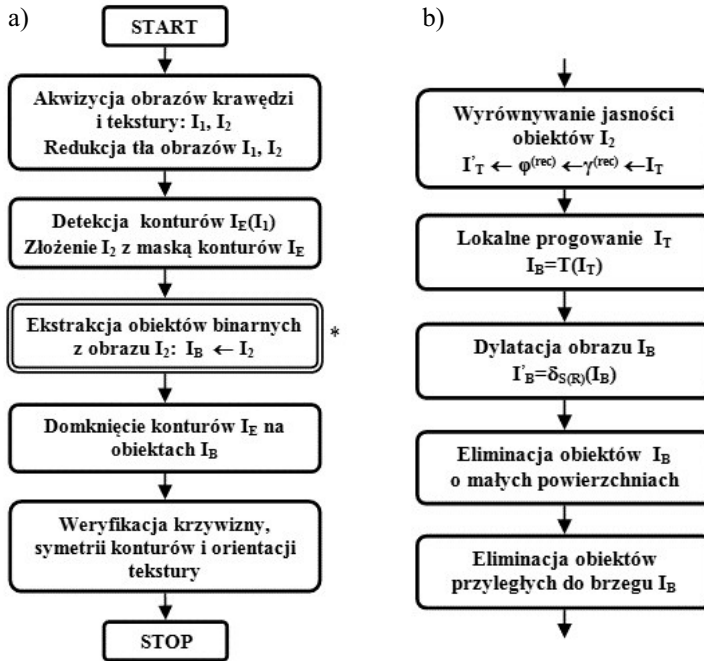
a)

START

Akwizycja obrazów krawędzi i tekstury: $I_1$, $I_2$
Redukcja tła obrazów $I_1$, $I_2$

Detekcja konturów $I_E(I_1)$
Złożenie $I_2$ z maską konturów $I_E$

Ekstrakcja obiektów binarnych z obrazu $I_2$: $I_B \leftarrow I_2$

*

Domknięcie konturów $I_E$ na obiektach $I_B$

Weryfikacja krzywizny, symetrii konturów i orientacji tekstury

STOP

b)

Wyrównywanie jasności obiektów $I_2$
$I'_T \leftarrow \varphi^{(rec)} \leftarrow \gamma^{(rec)} \leftarrow I_T$

Lokalne progowanie $I_T$
$I_B=T(I_T)$

Dylatacja obrazu $I_B$
$I'_B=\delta_{S(R)}(I_B)$

Eliminacja obiektów $I_B$ o małych powierzchniach

Eliminacja obiektów przyległych do brzegu $I_B$